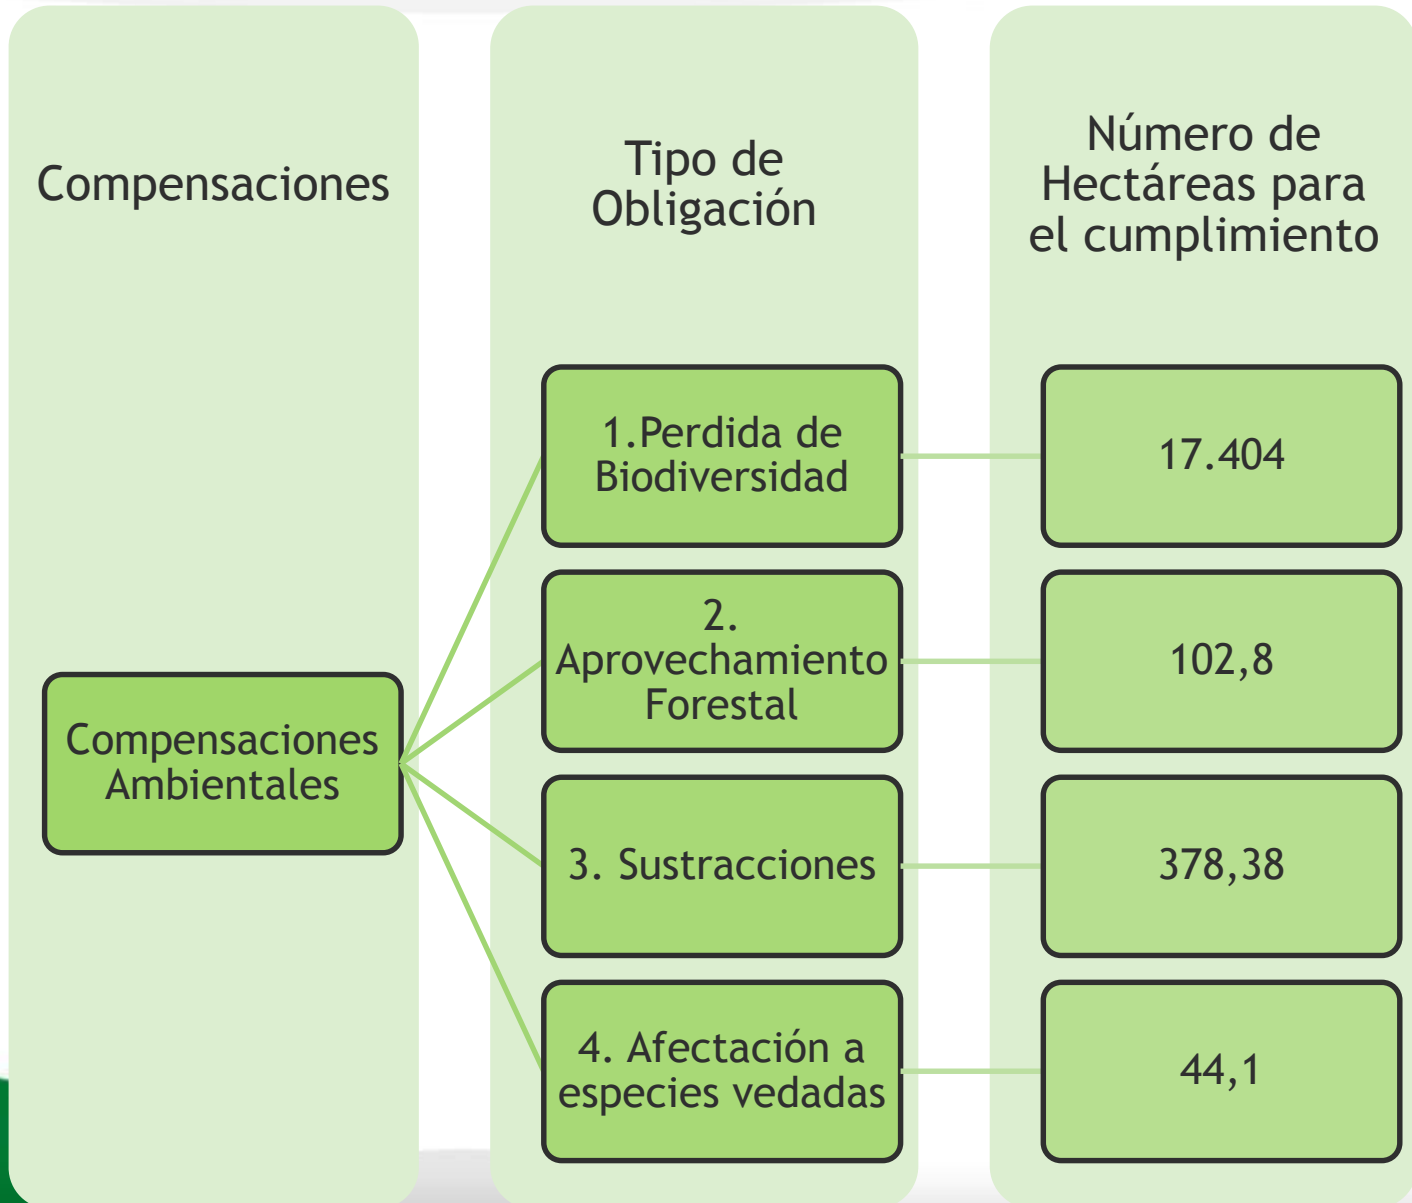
Compensaciones

Tipo de Obligación

Número de Hectáreas para el cumplimiento

Compensaciones Ambientales

1.Perdida de Biodiversidad

17.404

2. Aprovechamiento Forestal

102,8

3. Sustracciones

378,38

4. Afectación a especies vedadas

44,1